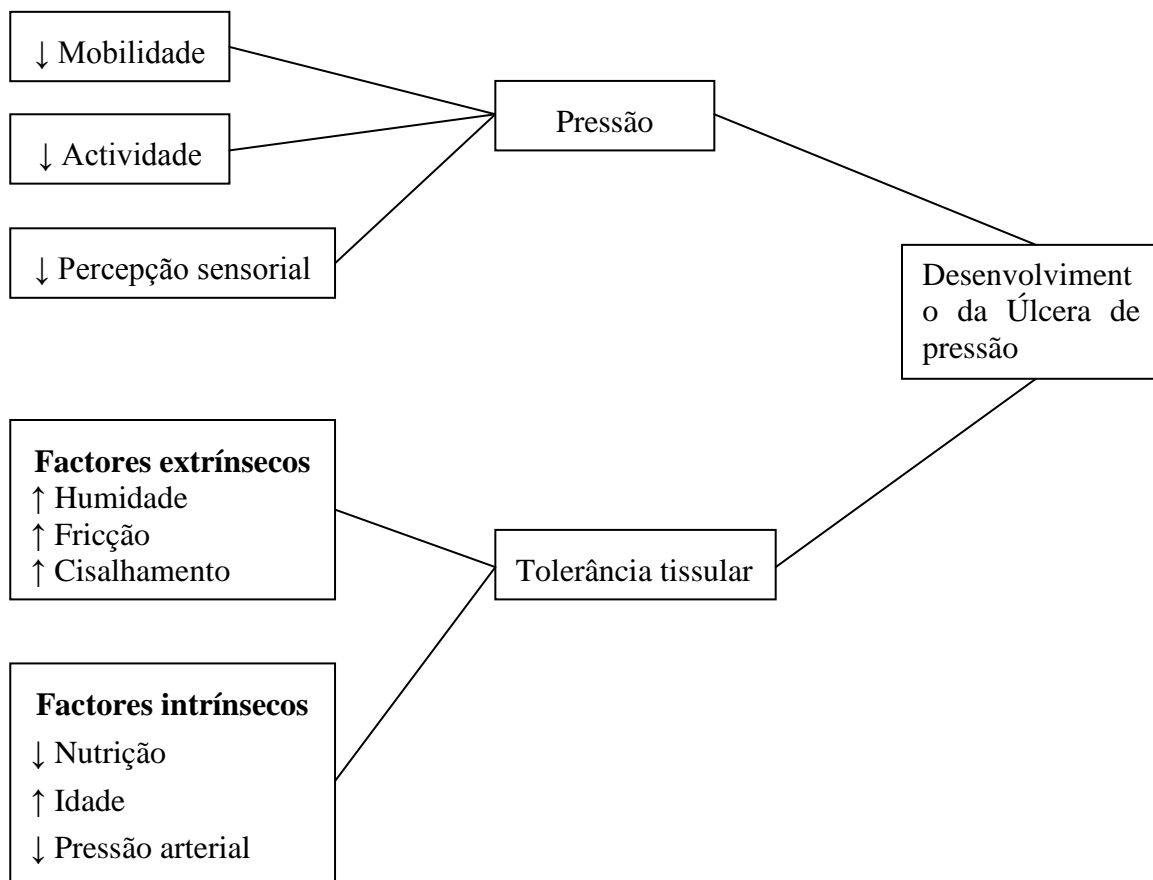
↓ Mobilidade

↓ Actividade

↓ Percepção sensorial

Pressão

Desenvolviment o da Úlcera de pressão

**Factores extrínsecos**
↑ Humidade
↑ Fricção
↑ Cisalhamento

Tolerância tissular

**Factores intrínsecos**
↓ Nutrição
↑ Idade
↓ Pressão arterial